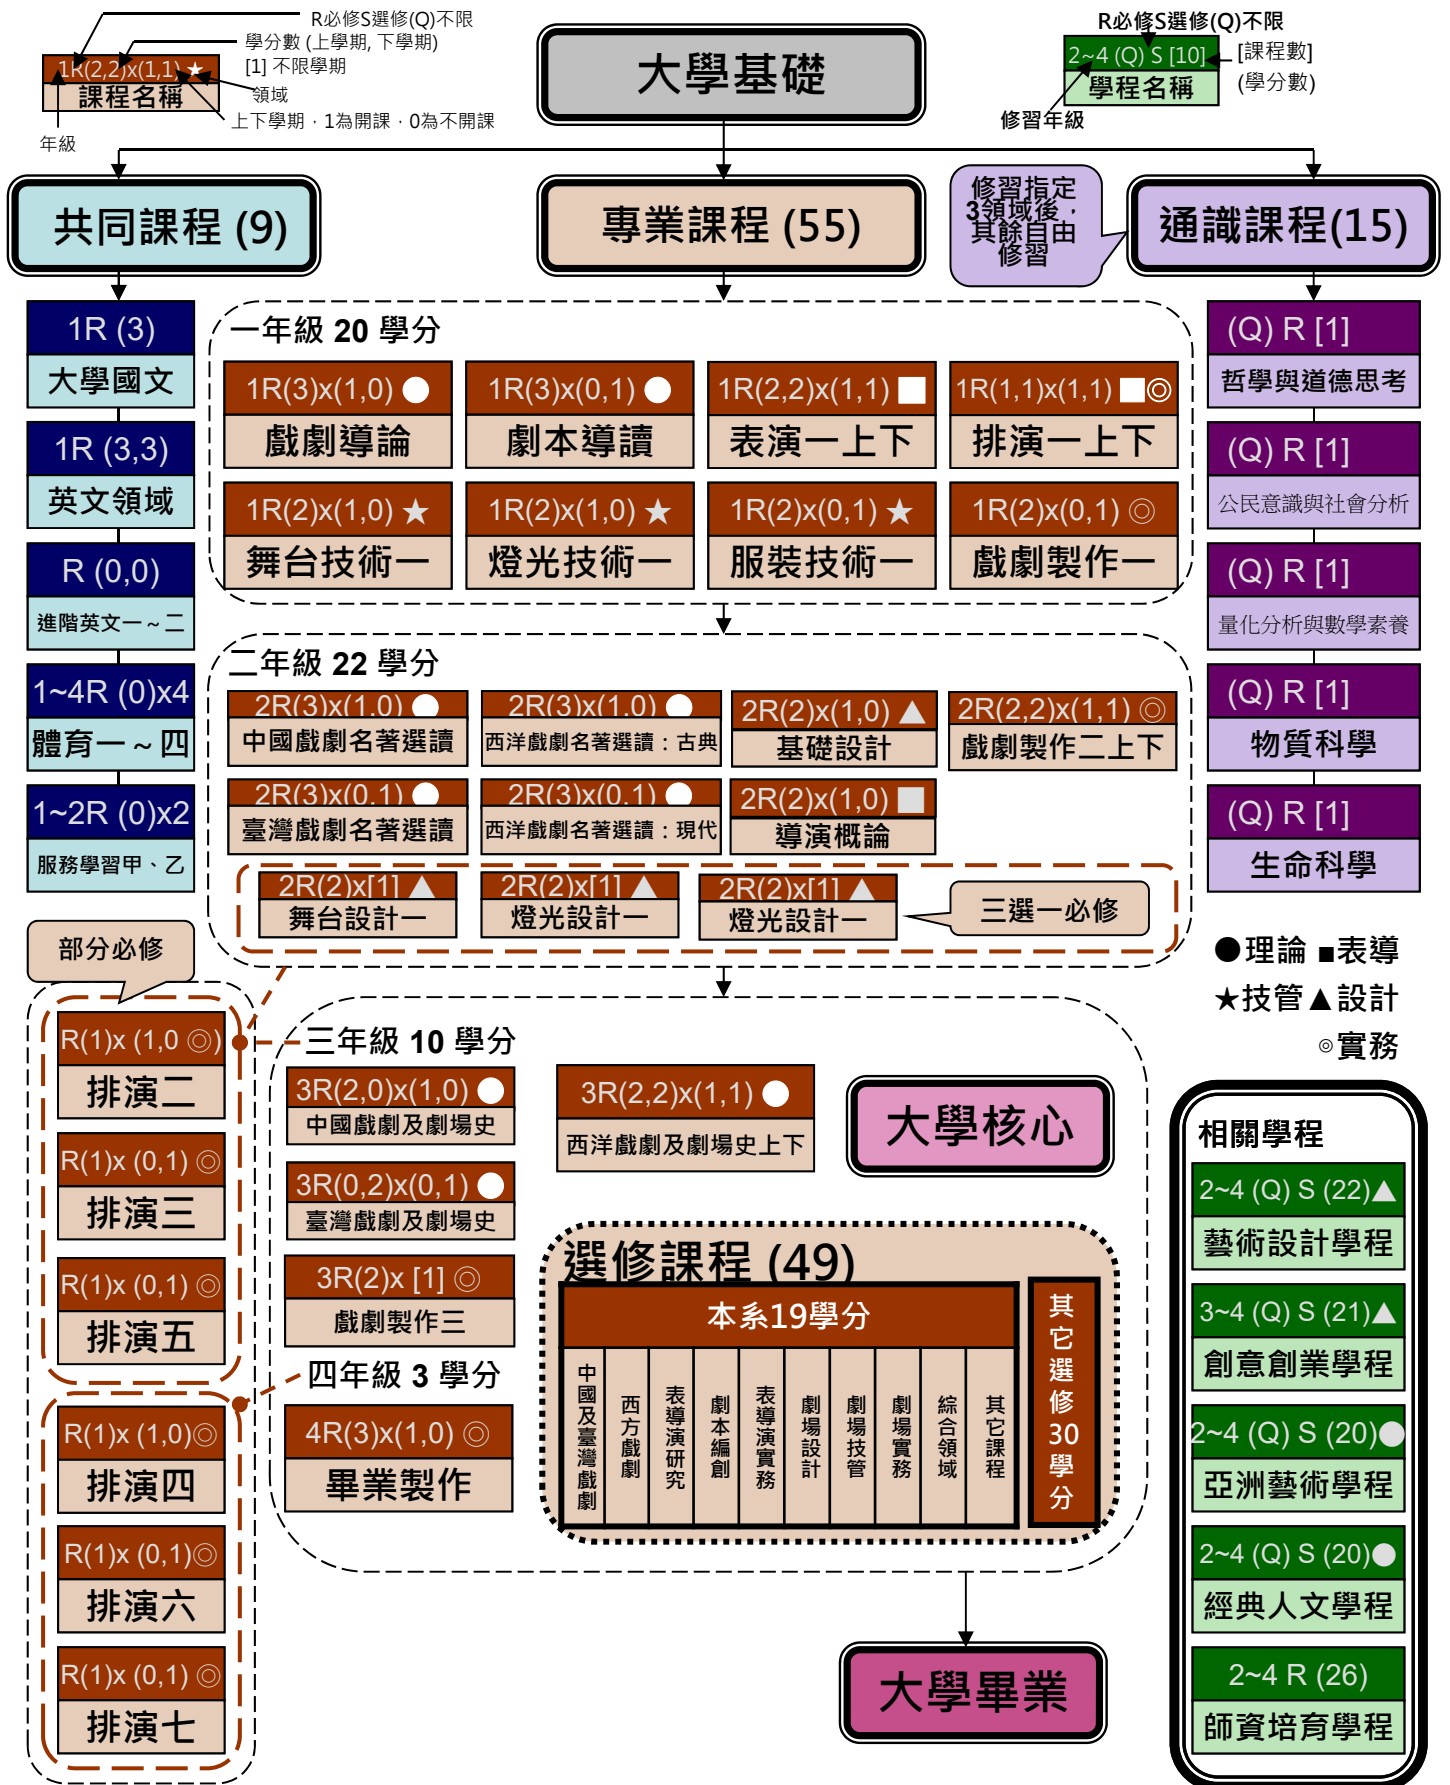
R必修S選修(Q)不限
學分數 (上學期, 下學期)
[1] 不限學期
1R(2,2)x(1,1) ★
課程名稱
領域
上下學期，1為開課，0為不開課
年級

大學基礎

R必修S選修(Q)不限
2~4 (Q) S [10]
學程名稱
[課程數]
(學分數)
修習年級

共同課程 (9)
專業課程 (55)
修習指定3領域後，其餘自由修習
通識課程(15)

1R (3)
大學國文
1R (3,3)
英文領域
R (0,0)
進階英文一～二
1~4R (0)x4
體育一～四
1~2R (0)x2
服務學習甲、乙

一年級 20 學分
1R(3)x(1,0) ●
戲劇導論
1R(3)x(0,1) ●
劇本導讀
1R(2,2)x(1,1) ■
表演一上下
1R(1,1)x(1,1) ■◎
排演一上下
1R(2)x(1,0) ★
舞台技術一
1R(2)x(1,0) ★
燈光技術一
1R(2)x(0,1) ★
服裝技術一
1R(2)x(0,1) ◎
戲劇製作一

(Q) R [1]
哲學與道德思考
(Q) R [1]
公民意識與社會分析
(Q) R [1]
量化分析與數學素養
(Q) R [1]
物質科學
(Q) R [1]
生命科學

二年級 22 學分
2R(3)x(1,0) ●
中國戲劇名著選讀
2R(3)x(1,0) ●
西洋戲劇名著選讀：古典
2R(2)x(1,0) ▲
基礎設計
2R(2,2)x(1,1) ◎
戲劇製作二上下
2R(3)x(0,1) ●
臺灣戲劇名著選讀
2R(3)x(0,1) ●
西洋戲劇名著選讀：現代
2R(2)x(1,0) ■
導演概論
2R(2)x[1] ▲
舞台設計一
2R(2)x[1] ▲
燈光設計一
2R(2)x[1] ▲
燈光設計一
三選一必修

●理論 ■表導
★技管▲設計
◎實務

部分必修
R(1)x (1,0 ◎)
排演二
R(1)x (0,1) ◎
排演三
R(1)x (0,1) ◎
排演五
R(1)x (1,0)◎
排演四
R(1)x (0,1)◎
排演六
R(1)x (0,1) ◎
排演七

三年級 10 學分
3R(2,0)x(1,0) ●
中國戲劇及劇場史
3R(2,2)x(1,1) ●
西洋戲劇及劇場史上下
3R(0,2)x(0,1) ●
臺灣戲劇及劇場史
3R(2)x [1] ◎
戲劇製作三
四年級 3 學分
4R(3)x(1,0) ◎
畢業製作

大學核心

選修課程 (49)
本系19學分
中國及臺灣戲劇
西方戲劇
表導演研究
劇本編創
表導演實務
劇場設計
劇場技管
劇場實務
綜合領域
其它課程
其它選修30學分

大學畢業

相關學程
2~4 (Q) S (22)▲
藝術設計學程
3~4 (Q) S (21)▲
創意創業學程
2~4 (Q) S (20)●
亞洲藝術學程
2~4 (Q) S (20)●
經典人文學程
2~4 R (26)
師資培育學程